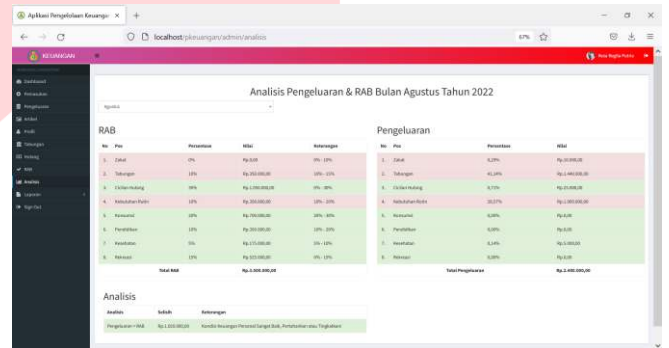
Aplikasi Pengelolaan Keuanga ×
localhost/pkeuangan/admin/analisis
67%
KEUANGAN
Dashboard
Pemasukan
Pengeluaran
Anilisis
Profil
Tabungan
Hutang
RAB
Analisis
Laporan
Sign Out

Analisis Pengeluaran & RAB Bulan Agustus Tahun 2022

Agustus

RAB

| No | Pos | Persentase | Nilai | Keterangan |
|---|---|---|---|---|
| 1. | Zakat | 0% | Rp.0,00 | 0% - 10% |
| 2. | Tabungan | 10% | Rp.350.000,00 | 10% - 15% |
| 3. | Cicilan Hutang | 34% | Rp.1.090.000,00 | 0% - 30% |
| 4. | Kebutuhan Rutin | 10% | Rp.300.000,00 | 10% - 30% |
| 5. | Konsumsi | 20% | Rp.700.000,00 | 20% - 40% |
| 6. | Pendidikan | 10% | Rp.350.000,00 | 10% - 30% |
| 7. | Kesehatan | 5% | Rp.175.000,00 | 5% - 10% |
| 8. | Rekreasi | 15% | Rp.525.000,00 | 0% - 15% |
| | Total RAB | | Rp.3.400.000,00 | |

Pengeluaran

| No | Pos | Persentase | Nilai |
|---|---|---|---|
| 1. | Zakat | 0,29% | Rp.10.000,00 |
| 2. | Tabungan | 41,18% | Rp.1.400.000,00 |
| 3. | Cicilan Hutang | 0,73% | Rp.25.000,00 |
| 4. | Kebutuhan Rutin | 29,27% | Rp.1.000.000,00 |
| 5. | Konsumsi | 0,00% | Rp.0,00 |
| 6. | Pendidikan | 0,00% | Rp.0,00 |
| 7. | Kesehatan | 0,14% | Rp.5.000,00 |
| 8. | Rekreasi | 0,00% | Rp.0,00 |
| | Total Pengeluaran | | Rp.2.440.000,00 |

Analisis

| Analisis | Selisih | Keterangan |
|---|---|---|
| Pengeluaran < RAB | Rp.1.000.000,00 | Kondisi Keuangan Personal Sangat Baik, Pertahankan atau Tingkatkan |